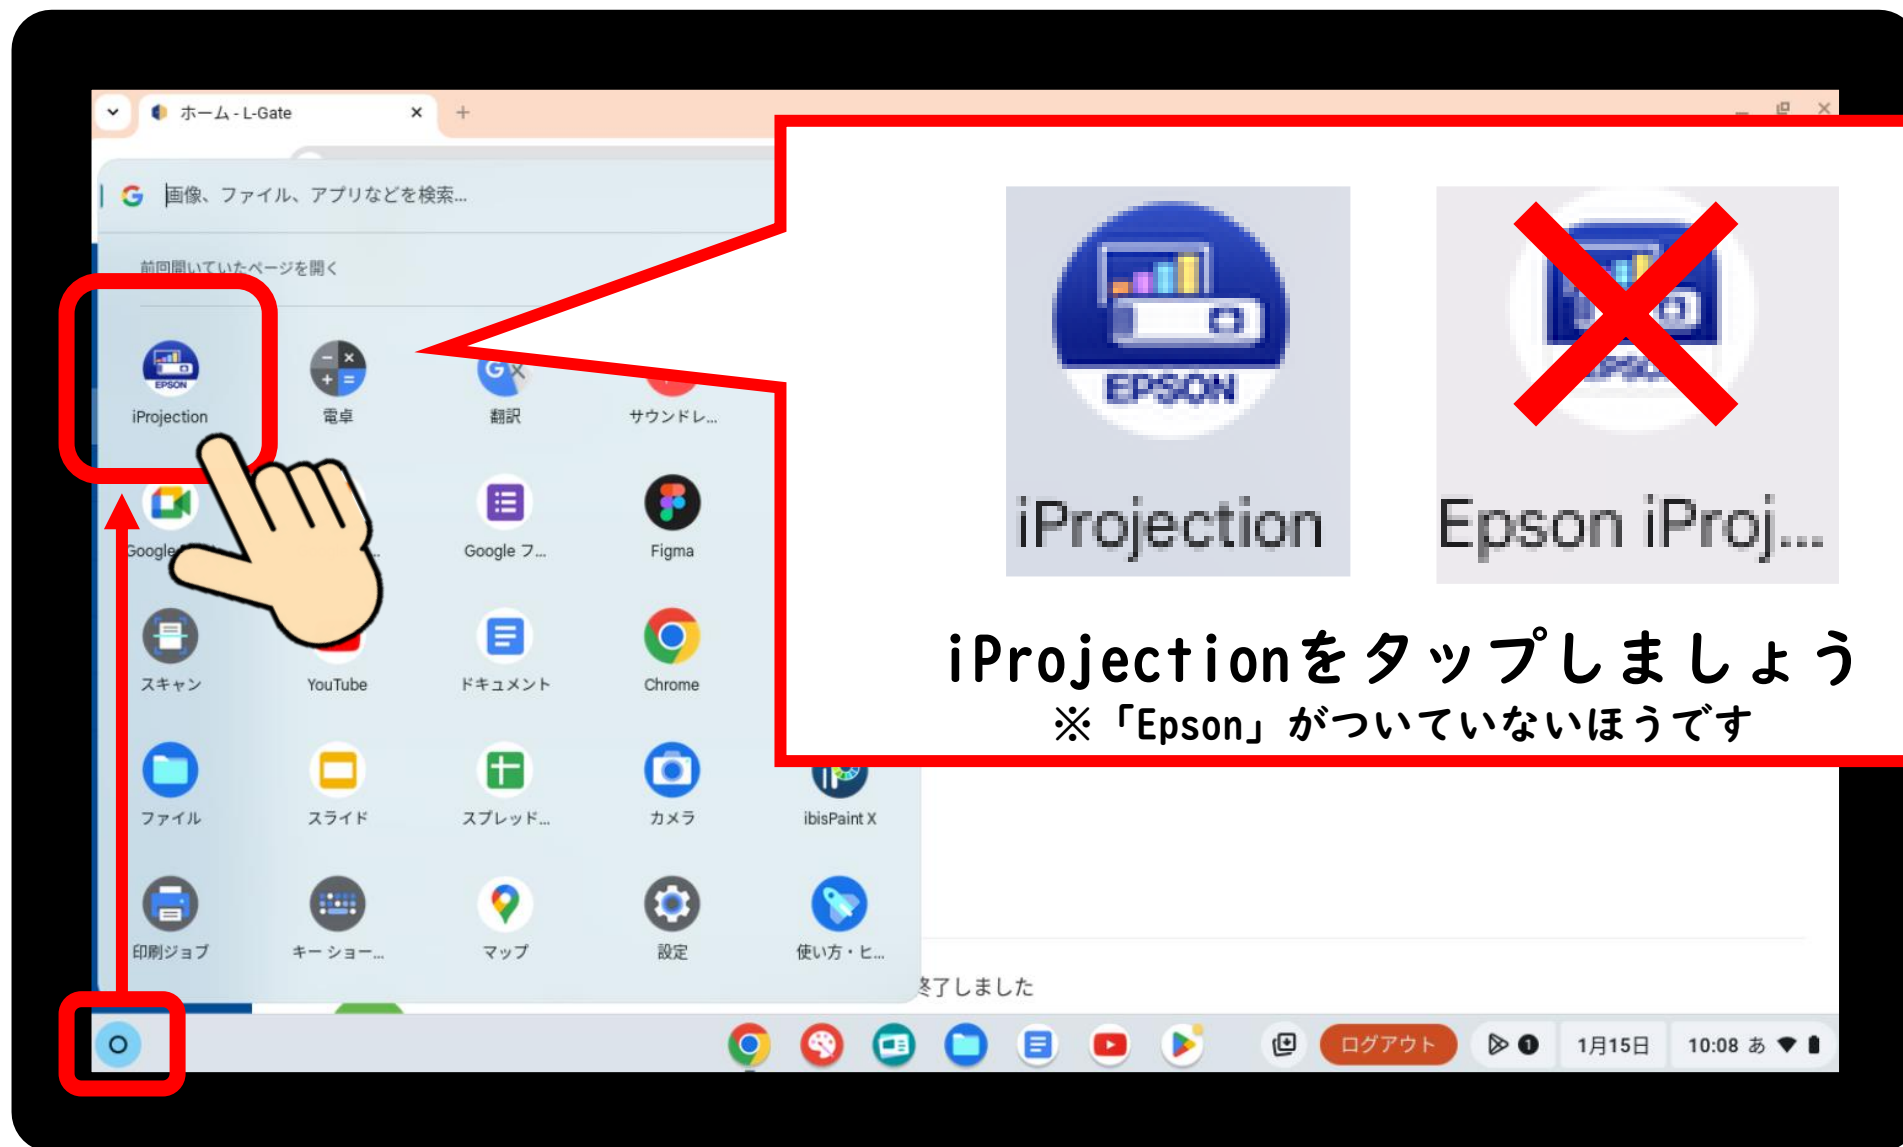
ホーム - L-Gate

画像、ファイル、アプリなどを検索...

前回開いていたページを開く

EPSON
iProjection

電卓

翻訳

サウンドレ...

Google

Google フ...

Figma

スキャン

YouTube

ドキュメント

Chrome

ファイル

スライド

スプレッド...

カメラ

ibisPaint X

印刷ジョブ

キー ショー...

マップ

設定

使い方・ヒ...

終了しました

EPSON
iProjection

Epson iProj...

iProjectionをタップしましょう
※「Epson」がついていないほうです

ログアウト

1月15日

10:08 あ